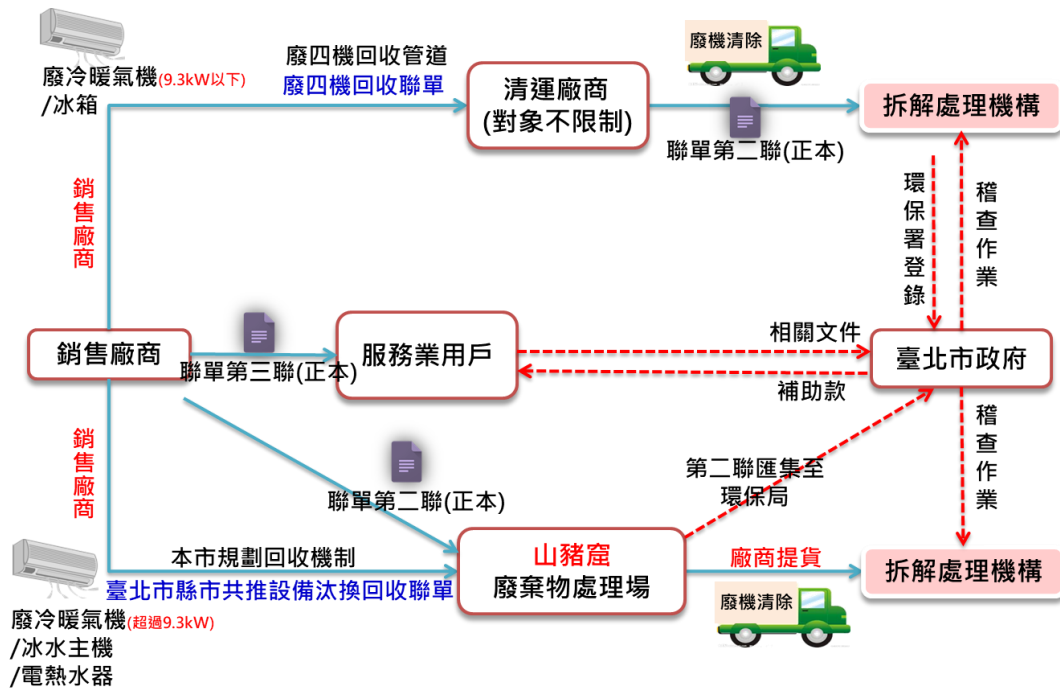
廢冷暖氣機(9.3kW以下)
/冰箱

廢四機回收管道
廢四機回收聯單

清運廠商
(對象不限制)

廢機清除

聯單第二聯(正本)

拆解處理機構

環保署登錄

稽查作業

銷售廠商

銷售廠商

聯單第三聯(正本)

服務業用戶

相關文件

補助款

臺北市政府

稽查作業

銷售廠商

聯單第二聯(正本)

第二聯匯集至環保局

本市規劃回收機制
臺北市縣市共推設備汰換回收聯單

山豬窟
廢棄物處理場

廠商提貨

拆解處理機構

廢機清除

廢冷暖氣機(超過9.3kW)
/冰水主機
/電熱水器